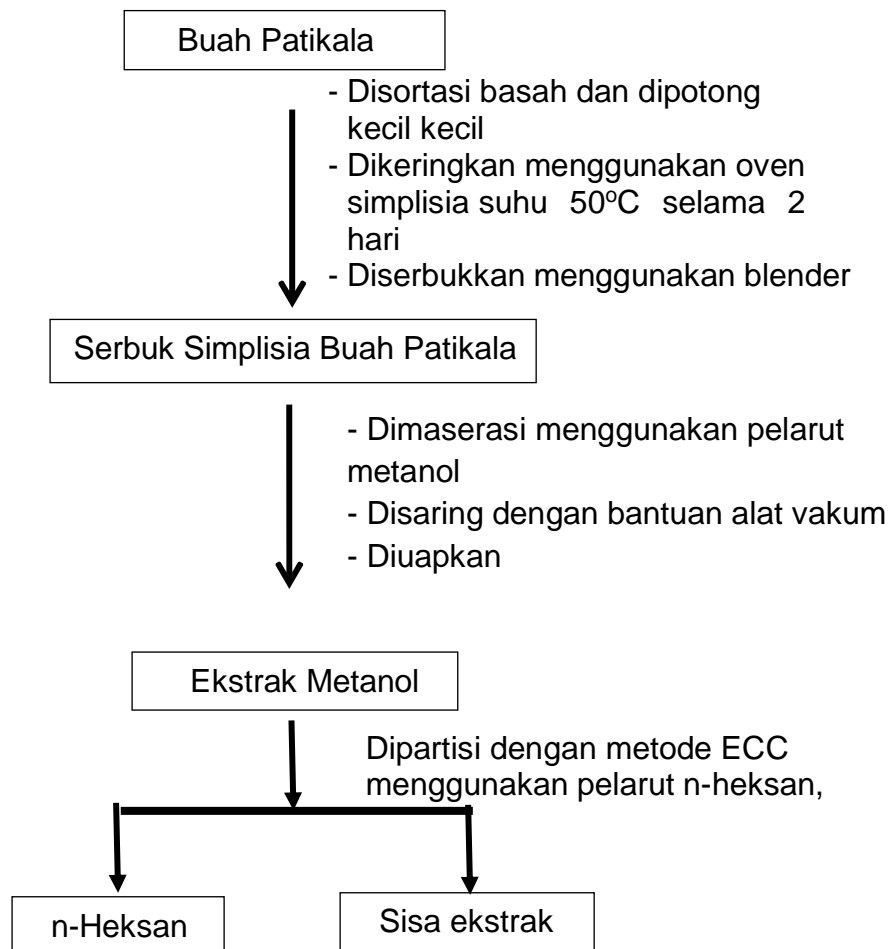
Buah Patikala

- Disortasi basah dan dipotong kecil kecil
- Dikeringkan menggunakan oven simplisia suhu $50^oC$ selama 2 hari
- Diserbukkan menggunakan blender

Serbuk Simplisia Buah Patikala

- Dimaserasi menggunakan pelarut metanol
- Disaring dengan bantuan alat vakum
- Diuapkan

Ekstrak Metanol

Dipartisi dengan metode ECC menggunakan pelarut n-heksan,

n-Heksan

Sisa ekstrak